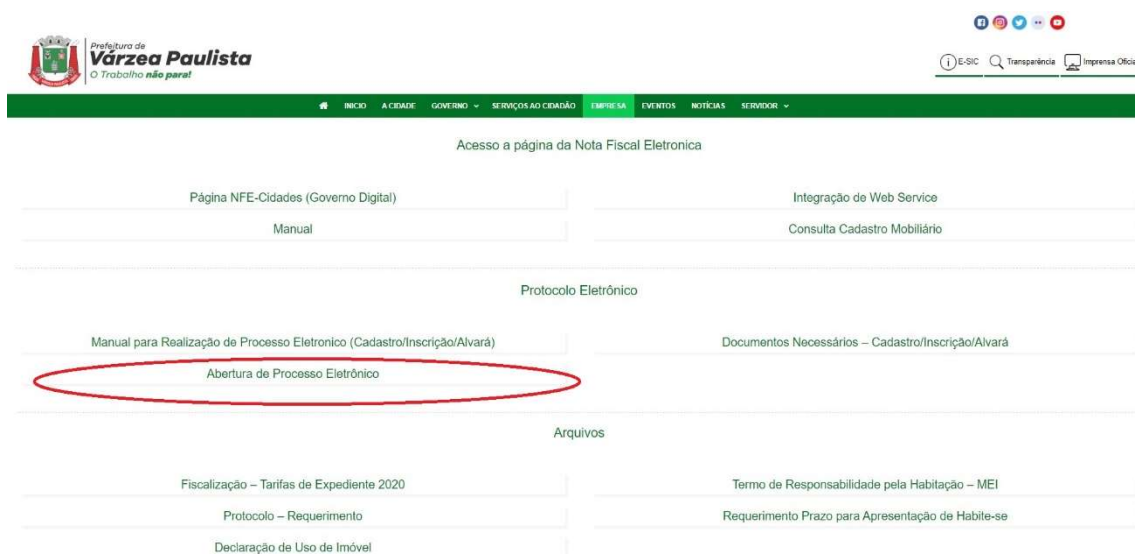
Prefeitura de
Várzea Paulista
O Trabalho não para!

E-SIC Transparência Imprensa Oficia

INICIO A CIDADE GOVERNO SERVIÇOS AO CIDADÃO EMPRESA EVENTOS NOTÍCIAS SERVIDOR

Acesso a página da Nota Fiscal Eletronica

Página NFE-Cidades (Governo Digital)

Integração de Web Service

Manual

Consulta Cadastro Mobiliário

Protocolo Eletrônico

Manual para Realização de Processo Eletronico (Cadastro/Inscrição/Alvará)

Documentos Necessários – Cadastro/Inscrição/Alvará

Abertura de Processo Eletrônico

Arquivos

Fiscalização – Tarifas de Expediente 2020

Termo de Responsabilidade pela Habitação – MEI

Protocolo – Requerimento

Requerimento Prazo para Apresentação de Habite-se

Declaração de Uso de Imóvel